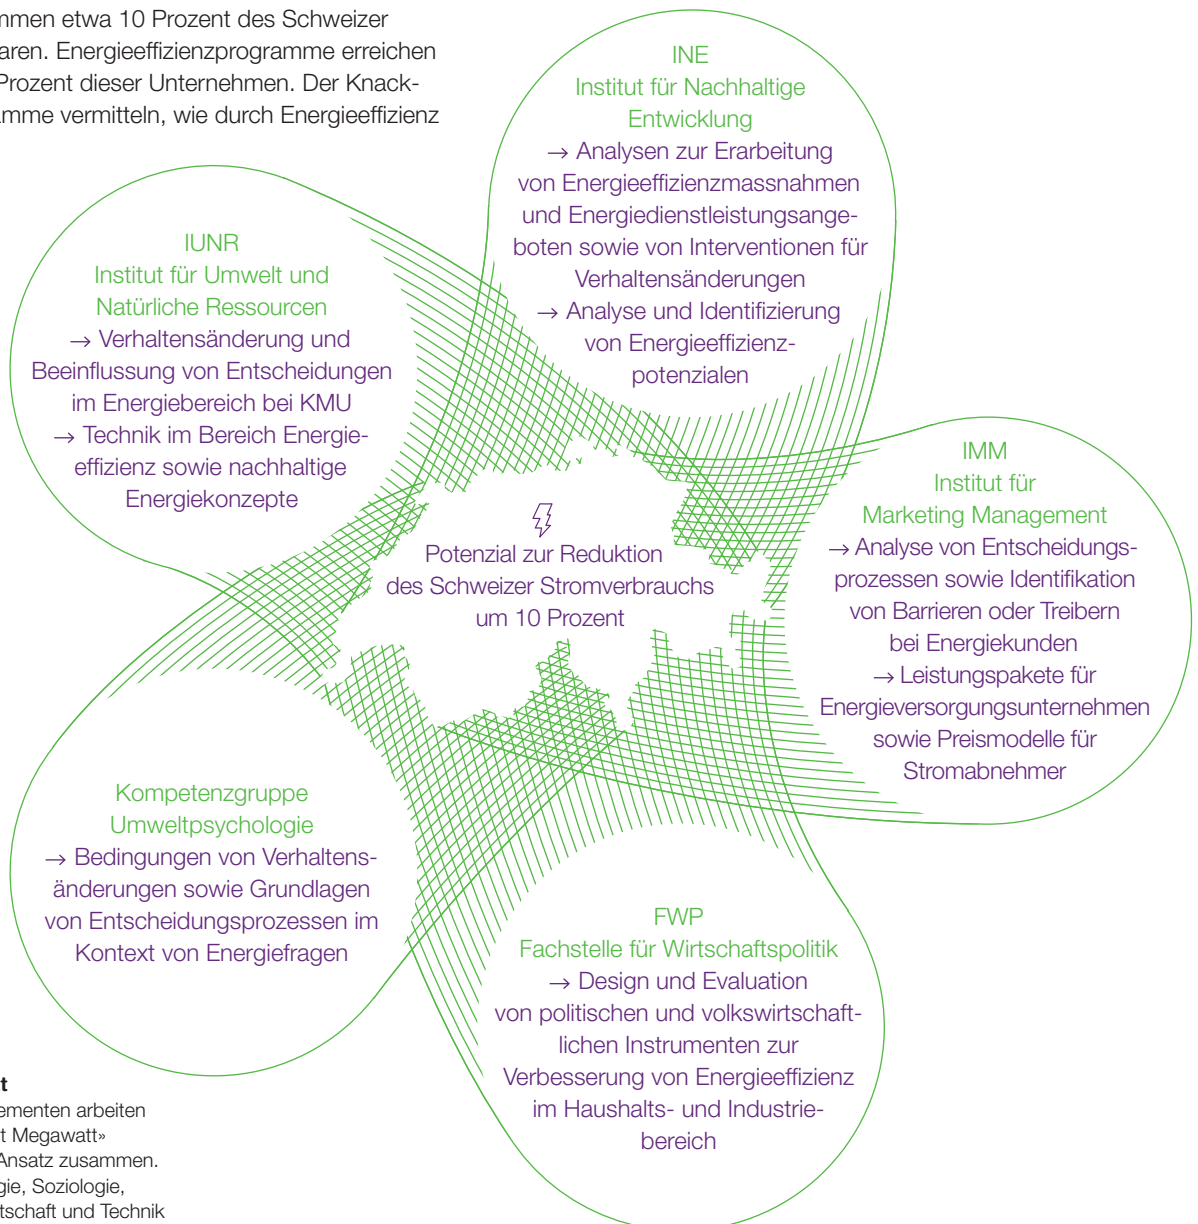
mmen etwa 10 Prozent des Schweizer aren. Energieeffizienzprogramme erreichen Prozent dieser Unternehmen. Der Knackamme vermitteln, wie durch Energieeffizienz

INE
Institut für Nachhaltige Entwicklung
→ Analysen zur Erarbeitung von Energieeffizienzmassnahmen und Energiedienstleistungsangeboten sowie von Interventionen für Verhaltensänderungen
→ Analyse und Identifizierung von Energieeffizienzpotenzialen

IUNR
Institut für Umwelt und Natürliche Ressourcen
→ Verhaltensänderung und Beeinflussung von Entscheidungen im Energiebereich bei KMU
→ Technik im Bereich Energieeffizienz sowie nachhaltige Energiekonzepte

Potenzial zur Reduktion des Schweizer Stromverbrauchs um 10 Prozent

IMM
Institut für Marketing Management
→ Analyse von Entscheidungsprozessen sowie Identifikation von Barrieren oder Treibern bei Energiekunden
→ Leistungspakete für Energieversorgungsunternehmen sowie Preismodelle für Stromabnehmer

Kompetenzgruppe Umweltpsychologie
→ Bedingungen von Verhaltensänderungen sowie Grundlagen von Entscheidungsprozessen im Kontext von Energiefragen

FWP
Fachstelle für Wirtschaftspolitik
→ Design und Evaluation von politischen und volkswirtschaftlichen Instrumenten zur Verbesserung von Energieeffizienz im Haushalts- und Industriebereich

t
ementen arbeiten t Megawatt» Ansatz zusammen. gie, Soziologie, tschaft und Technik